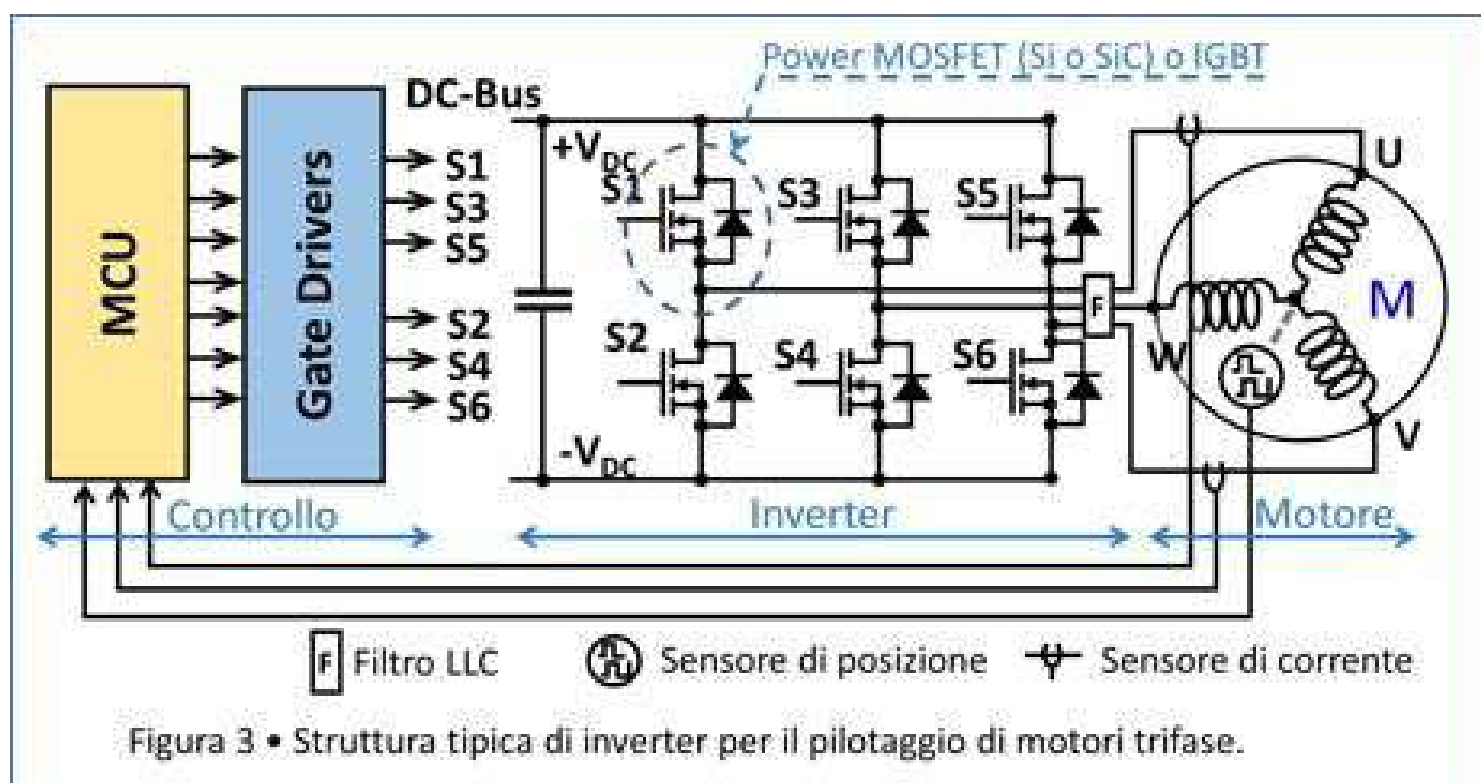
Power MOSFET (Si o SiC) o IGBT

MCU

Gate Drivers

DC-Bus

S1
S3
S5
S2
S4
S6

+V$_{DC}$

-V$_{DC}$

S1
S3
S5
S2
S4
S6

F

U
W
V
M

Controllo
Inverter
Motore

F Filtro LLC
Sensore di posizione
Sensore di corrente

Figura 3 • Struttura tipica di inverter per il pilotaggio di motori trifase.